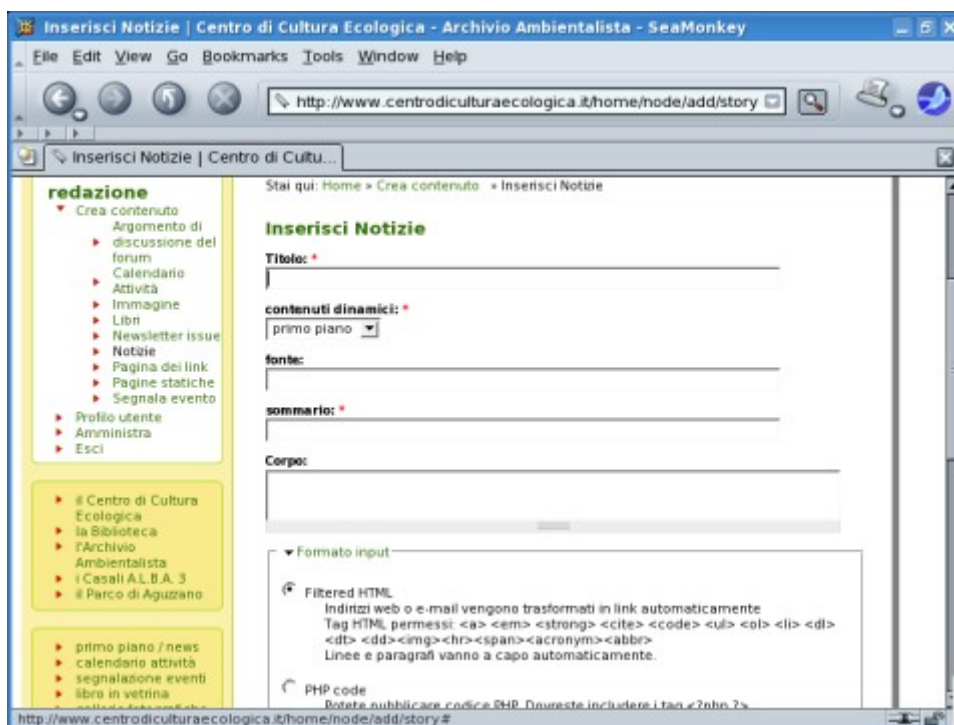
Inserisci Notizie | Centro di Cultura Ecologica - Archivio Ambientalista - SeaMonkey

File Edit View Go Bookmarks Tools Window Help

http://www.centrodiculturaecologica.it/home/node/add/story

Inserisci Notizie | Centro di Cultu...

redazione
Crea contenuto
Argomento di discussione del forum
Calendario Attività
Immagine
Libri
Newsletter issue
Notizie
Pagina dei link
Pagine statiche
Segnala evento
Profilo utente
Amministra
Esci

il Centro di Cultura Ecologica
la Biblioteca
l'Archivio Ambientalista
i Casali A.L.B.A. 3
il Parco di Aguzzano

primo piano / news
calendario attività
segnalazione eventi
libro in vetrina
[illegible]

Stai qui: Home » Crea contenuto » Inserisci Notizie

Inserisci Notizie

Titolo: *

contenuti dinamici: *
primo piano

fonte:

sommario: *

Corpo:

Formato input

Filtered HTML
Indirizzi web o e-mail vengono trasformati in link automaticamente
Tag HTML permessi: <a> <em> <strong> <cite> <code> <ul> <ol> <li> <dl> <dt> <dd><img><hr><span><acronym><abbr>
Linee e paragrafi vanno a capo automaticamente.

PHP code
Potete pubblicare codice PHP. Dovreste includere i tag <?php ?>

http://www.centrodiculturaecologica.it/home/node/add/story#